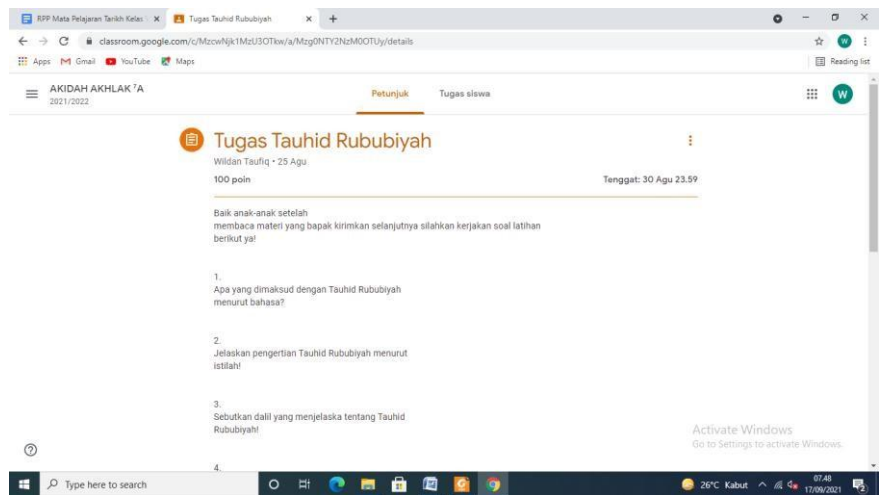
RPP Mata Pelajaran Tarikh Kelas ×
Tugas Tauhid Rububiyah ×
+
classroom.google.com/c/MzcwNjk1MzU3OTkw/a/Mzg0NTY2NzM0OTUy/details
Apps
Gmail
YouTube
Maps
Reading list
AKIDAH AKHLAK 7A
2021/2022
Petunjuk
Tugas siswa
W

Tugas Tauhid Rububiyah
Wildan Taufiq • 25 Agu
100 poin
Tenggat: 30 Agu 23.59

Baik anak-anak setelah membaca materi yang bapak kirimkan selanjutnya silahkan kerjakan soal latihan berikut ya!

1.
Apa yang dimaksud dengan Tauhid Rububiyah menurut bahasa?

2.
Jelaskan pengertian Tauhid Rububiyah menurut istilah!

3.
Sebutkan dalil yang menjelaska tentang Tauhid Rububiyah!

4.

Activate Windows
Go to Settings to activate Windows.

Type here to search
26°C Kabut
07.48
17/09/2021